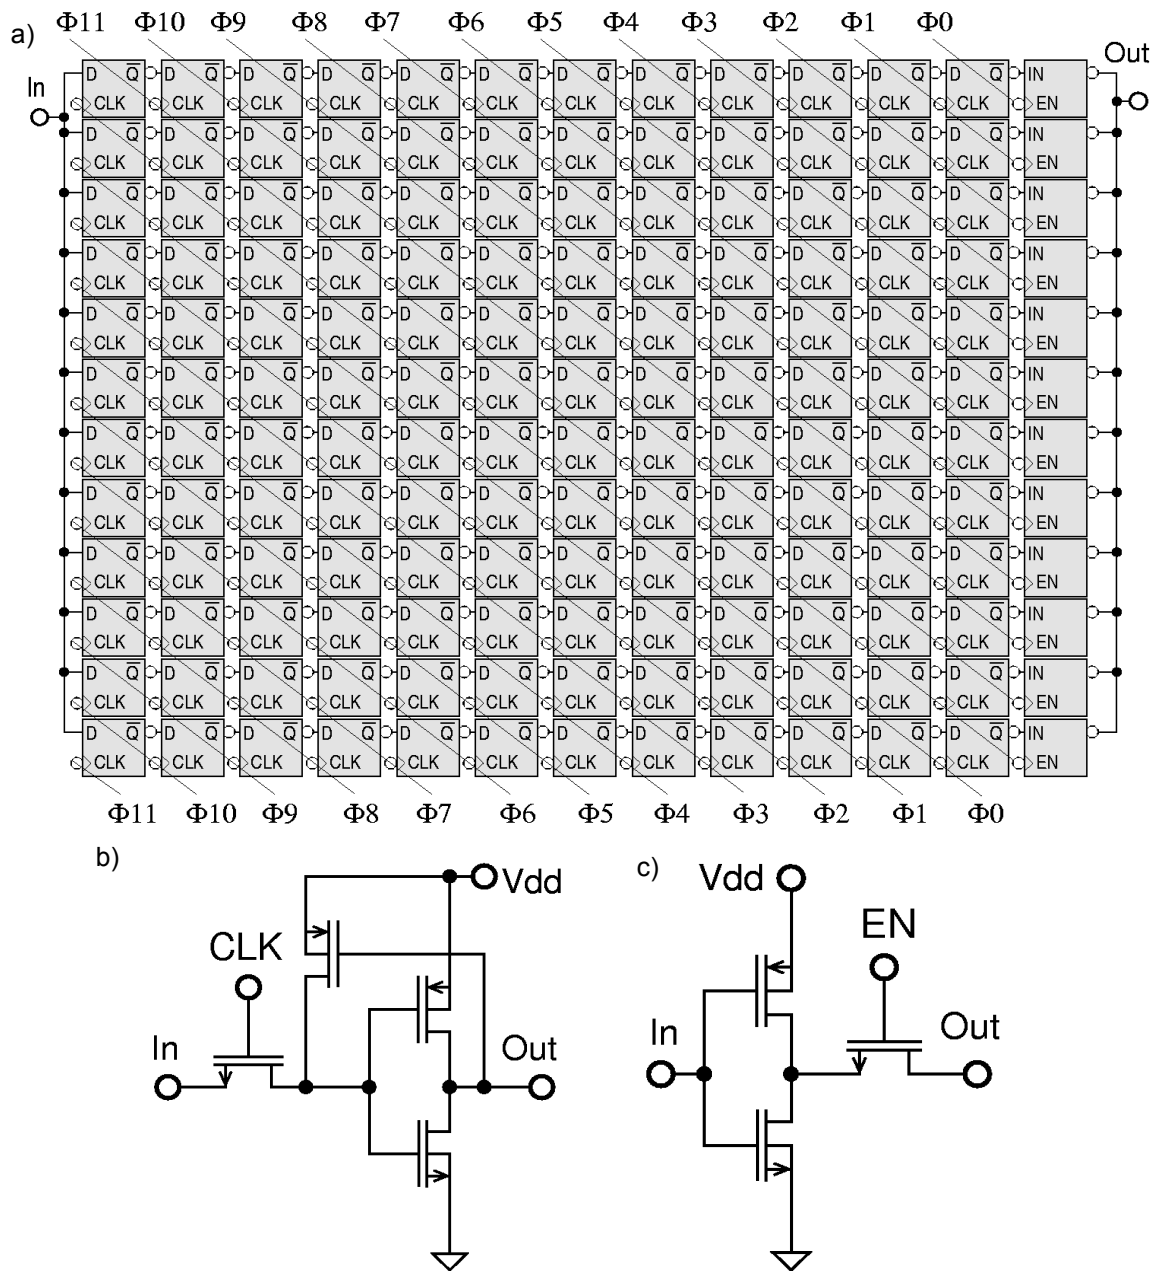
a) Φ11 Φ10 Φ9 Φ8 Φ7 Φ6 Φ5 Φ4 Φ3 Φ2 Φ1 Φ0

In

Out

D $\overline{Q}$ CLK D $\overline{Q}$ CLK D $\overline{Q}$ CLK D $\overline{Q}$ CLK D $\overline{Q}$ CLK D $\overline{Q}$ CLK D $\overline{Q}$ CLK D $\overline{Q}$ CLK D $\overline{Q}$ CLK D $\overline{Q}$ CLK D $\overline{Q}$ CLK D $\overline{Q}$ CLK IN EN

D $\overline{Q}$ CLK D $\overline{Q}$ CLK D $\overline{Q}$ CLK D $\overline{Q}$ CLK D $\overline{Q}$ CLK D $\overline{Q}$ CLK D $\overline{Q}$ CLK D $\overline{Q}$ CLK D $\overline{Q}$ CLK D $\overline{Q}$ CLK D $\overline{Q}$ CLK D $\overline{Q}$ CLK IN EN

D $\overline{Q}$ CLK D $\overline{Q}$ CLK D $\overline{Q}$ CLK D $\overline{Q}$ CLK D $\overline{Q}$ CLK D $\overline{Q}$ CLK D $\overline{Q}$ CLK D $\overline{Q}$ CLK D $\overline{Q}$ CLK D $\overline{Q}$ CLK D $\overline{Q}$ CLK D $\overline{Q}$ CLK IN EN

D $\overline{Q}$ CLK D $\overline{Q}$ CLK D $\overline{Q}$ CLK D $\overline{Q}$ CLK D $\overline{Q}$ CLK D $\overline{Q}$ CLK D $\overline{Q}$ CLK D $\overline{Q}$ CLK D $\overline{Q}$ CLK D $\overline{Q}$ CLK D $\overline{Q}$ CLK D $\overline{Q}$ CLK IN EN

D $\overline{Q}$ CLK D $\overline{Q}$ CLK D $\overline{Q}$ CLK D $\overline{Q}$ CLK D $\overline{Q}$ CLK D $\overline{Q}$ CLK D $\overline{Q}$ CLK D $\overline{Q}$ CLK D $\overline{Q}$ CLK D $\overline{Q}$ CLK D $\overline{Q}$ CLK D $\overline{Q}$ CLK IN EN

D $\overline{Q}$ CLK D $\overline{Q}$ CLK D $\overline{Q}$ CLK D $\overline{Q}$ CLK D $\overline{Q}$ CLK D $\overline{Q}$ CLK D $\overline{Q}$ CLK D $\overline{Q}$ CLK D $\overline{Q}$ CLK D $\overline{Q}$ CLK D $\overline{Q}$ CLK D $\overline{Q}$ CLK IN EN

D $\overline{Q}$ CLK D $\overline{Q}$ CLK D $\overline{Q}$ CLK D $\overline{Q}$ CLK D $\overline{Q}$ CLK D $\overline{Q}$ CLK D $\overline{Q}$ CLK D $\overline{Q}$ CLK D $\overline{Q}$ CLK D $\overline{Q}$ CLK D $\overline{Q}$ CLK D $\overline{Q}$ CLK IN EN

D $\overline{Q}$ CLK D $\overline{Q}$ CLK D $\overline{Q}$ CLK D $\overline{Q}$ CLK D $\overline{Q}$ CLK D $\overline{Q}$ CLK D $\overline{Q}$ CLK D $\overline{Q}$ CLK D $\overline{Q}$ CLK D $\overline{Q}$ CLK D $\overline{Q}$ CLK D $\overline{Q}$ CLK IN EN

D $\overline{Q}$ CLK D $\overline{Q}$ CLK D $\overline{Q}$ CLK D $\overline{Q}$ CLK D $\overline{Q}$ CLK D $\overline{Q}$ CLK D $\overline{Q}$ CLK D $\overline{Q}$ CLK D $\overline{Q}$ CLK D $\overline{Q}$ CLK D $\overline{Q}$ CLK D $\overline{Q}$ CLK IN EN

D $\overline{Q}$ CLK D $\overline{Q}$ CLK D $\overline{Q}$ CLK D $\overline{Q}$ CLK D $\overline{Q}$ CLK D $\overline{Q}$ CLK D $\overline{Q}$ CLK D $\overline{Q}$ CLK D $\overline{Q}$ CLK D $\overline{Q}$ CLK D $\overline{Q}$ CLK D $\overline{Q}$ CLK IN EN

D $\overline{Q}$ CLK D $\overline{Q}$ CLK D $\overline{Q}$ CLK D $\overline{Q}$ CLK D $\overline{Q}$ CLK D $\overline{Q}$ CLK D $\overline{Q}$ CLK D $\overline{Q}$ CLK D $\overline{Q}$ CLK D $\overline{Q}$ CLK D $\overline{Q}$ CLK D $\overline{Q}$ CLK IN EN

D $\overline{Q}$ CLK D $\overline{Q}$ CLK D $\overline{Q}$ CLK D $\overline{Q}$ CLK D $\overline{Q}$ CLK D $\overline{Q}$ CLK D $\overline{Q}$ CLK D $\overline{Q}$ CLK D $\overline{Q}$ CLK D $\overline{Q}$ CLK D $\overline{Q}$ CLK D $\overline{Q}$ CLK IN EN

Φ11 Φ10 Φ9 Φ8 Φ7 Φ6 Φ5 Φ4 Φ3 Φ2 Φ1 Φ0

b)

Vdd

CLK

In

Out

c)

Vdd

EN

In

Out